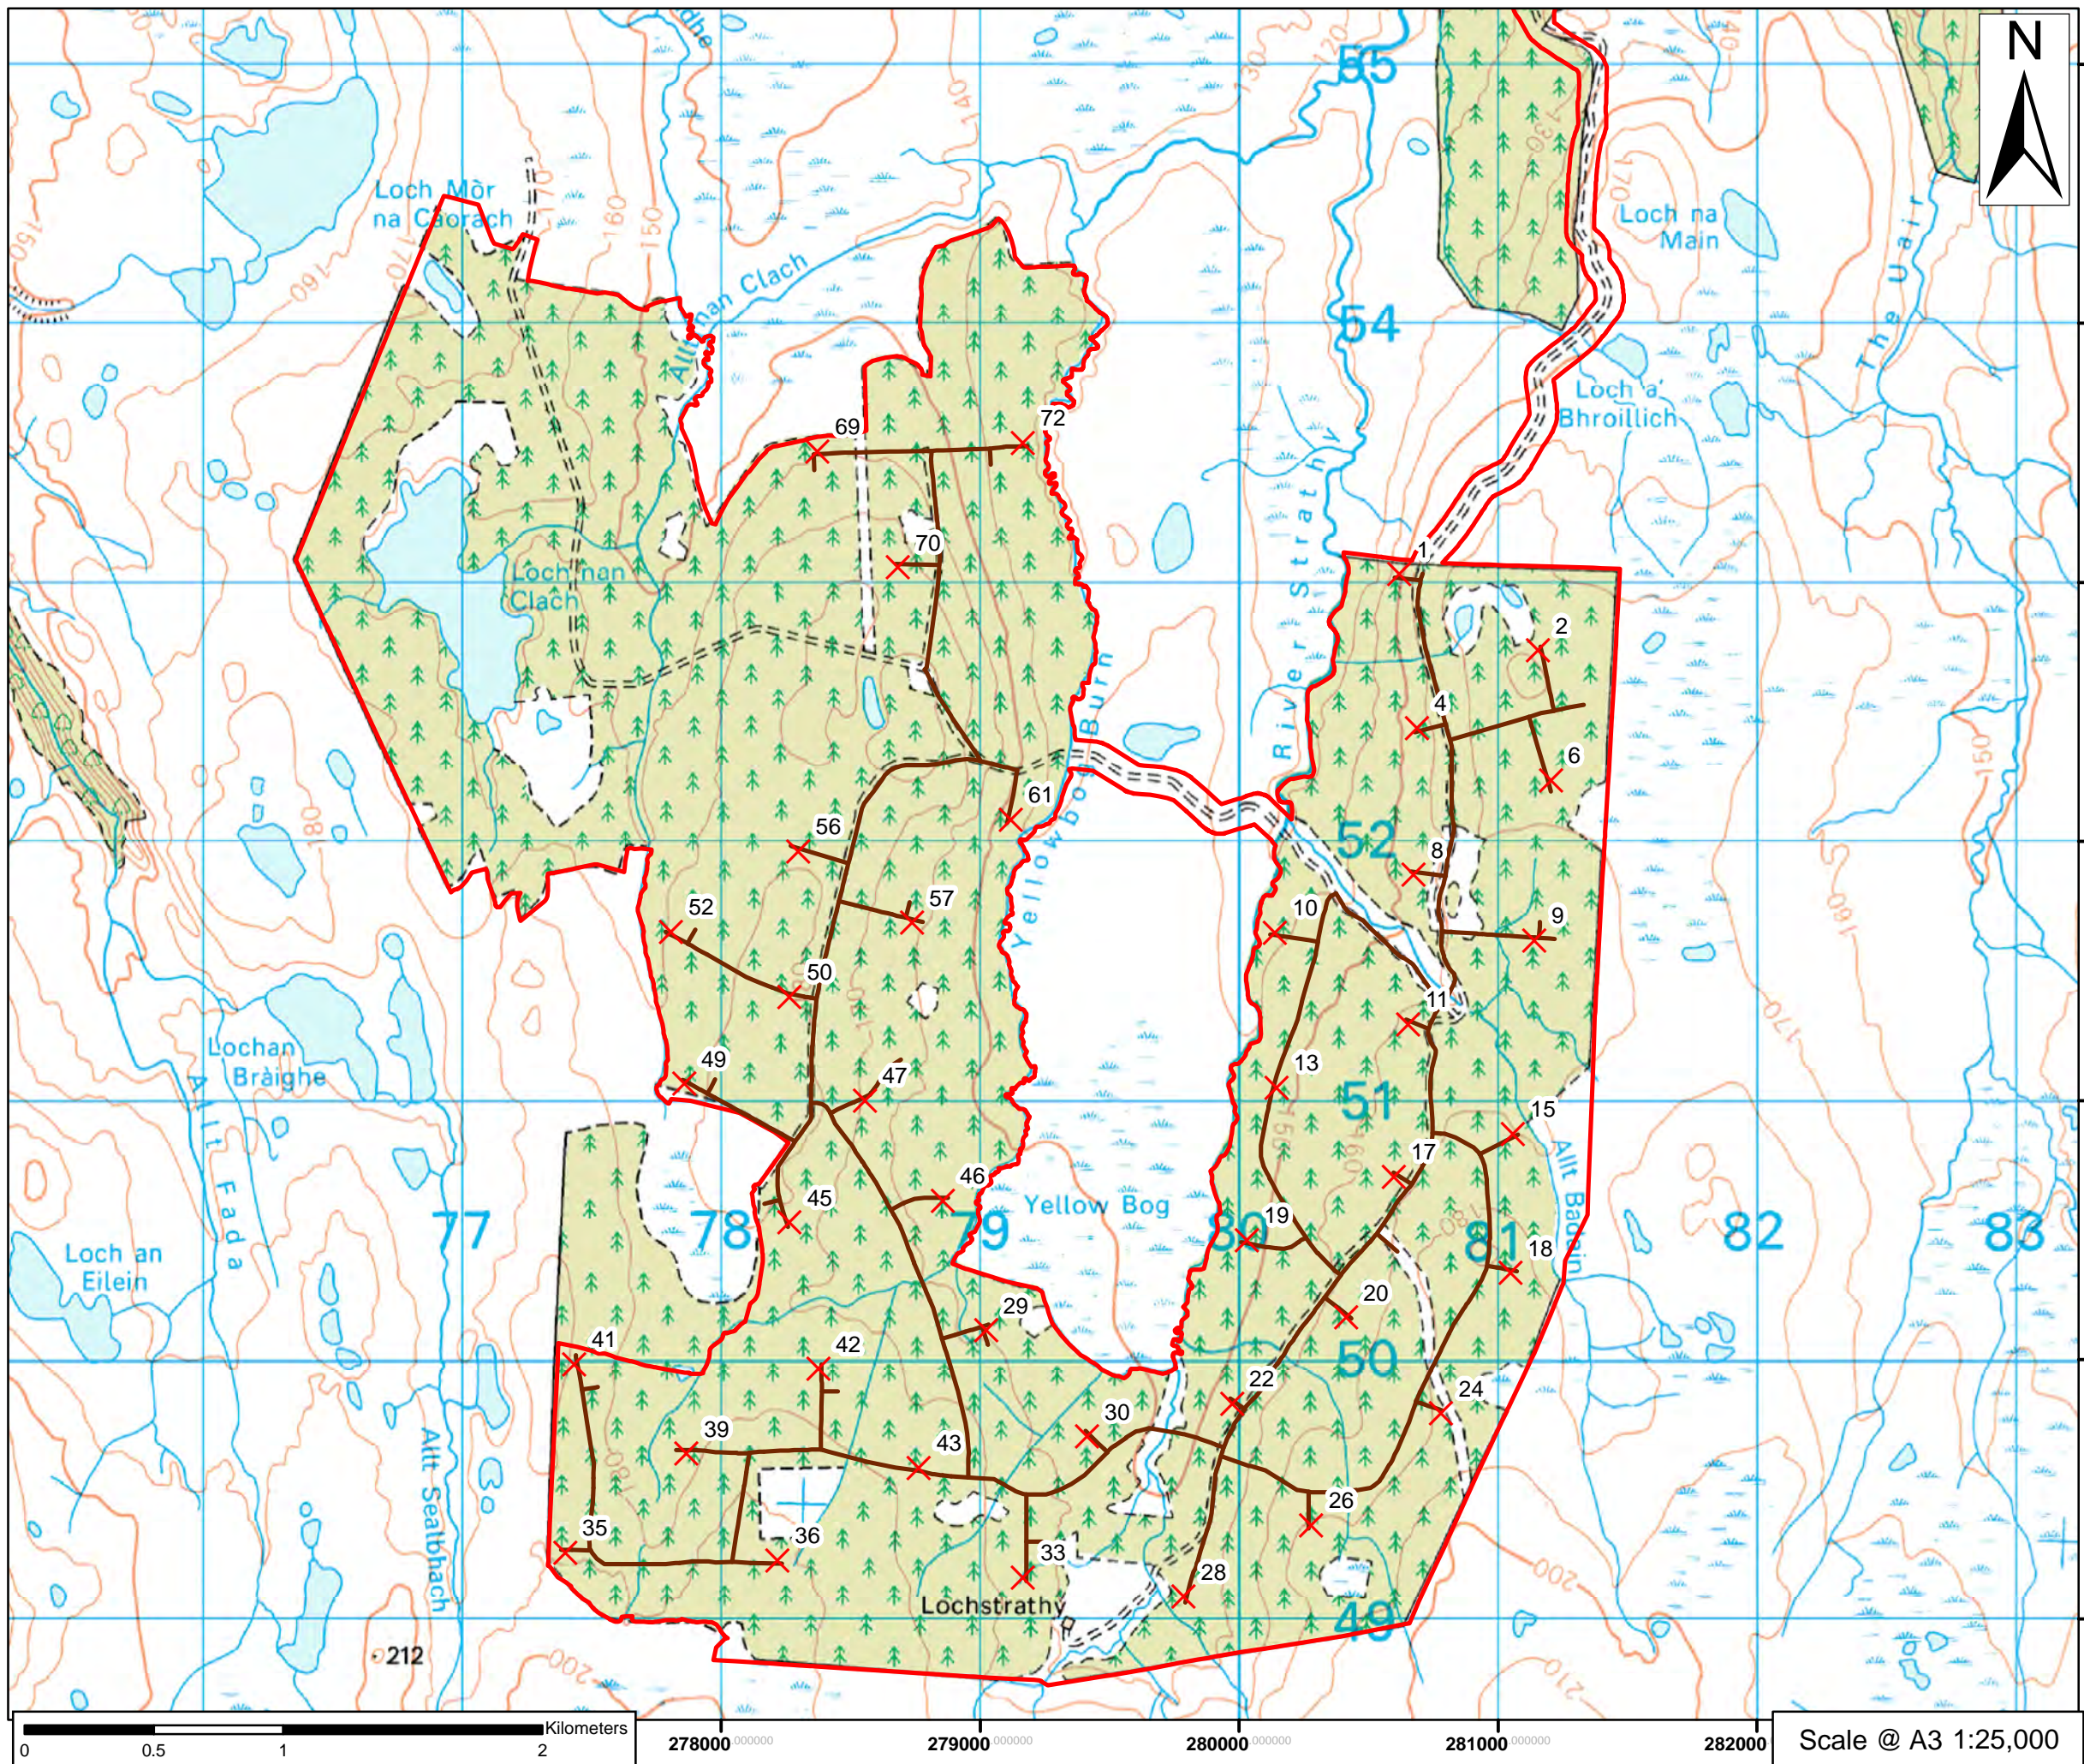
N

Loch Mòr na Caorach

Allt nan Clach

Loch nan Clach

Loch na Main

Loch a' Bhroillich

The Uair

River Strathy

Yellow Burn

Yellow Bog

Lochan Bràighe

Allt Fada

Loch an Eilein

Allt Sealbhach

Allt Badain

Lochstrathy

55
54
52
51
50
49
77
78
79
80
81
82
83

1
2
4
6
8
9
10
11
13
15
17
18
19
20
22
24
26
28
29
30
33
35
36
39
41
42
43
45
46
47
49
50
52
56
57
61
69
70
72

212

140
150
160
170
180
200
210

0 0.5 1 2 Kilometers

278000 279000 280000 281000 282000

Scale @ A3 1:25,000